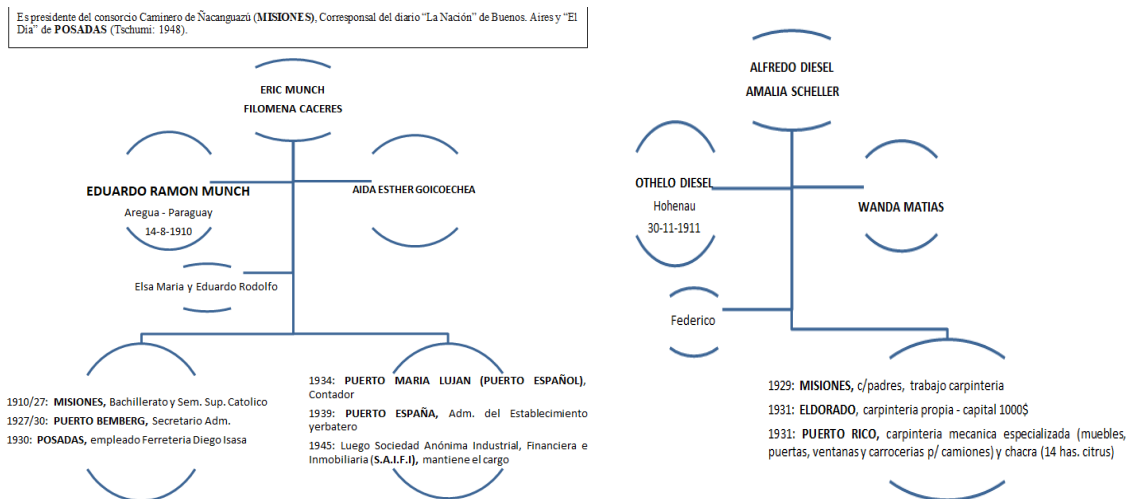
Es presidente del consorcio Caminero de Ñacanguazú (**MISIONES**), Corresponsal del diario "La Nación" de Buenos. Aires y "El Día" de **POSADAS** (Tschumi: 1948).

ERIC MUNCH
FILOMENA CACERES

EDUARDO RAMON MUNCH
Aregua - Paraguay
14-8-1910

AIDA ESTHER GOICOECHEA

Elsa Maria y Eduardo Rodolfo

1910/27: **MISIONES,** Bachillerato y Sem. Sup. Catolico
1927/30: **PUERTO BEMBERG,** Secretario Adm.
1930: **POSADAS,** empleado Ferreteria Diego Isasa

1934: **PUERTO MARIA LUJAN (PUERTO ESPAÑOL),** Contador
1939: **PUERTO ESPAÑA,** Adm. del Establecimiento yerbatero
1945: Luego Sociedad Anónima Industrial, Financiera e Inmobiliaria (**S.A.I.F.I**), mantiene el cargo

ALFREDO DIESEL
AMALIA SCHELLER

OTHELO DIESEL
Hohenau
30-11-1911

WANDA MATIAS

Federico

1929: **MISIONES,** c/padres, trabajo carpinteria
1931: **ELDORADO,** carpinteria propia - capital 1000$
1931: **PUERTO RICO,** carpinteria mecanica especializada (muebles, puertas, ventanas y carrocerias p/ camiones) y chacra (14 has. citrus)